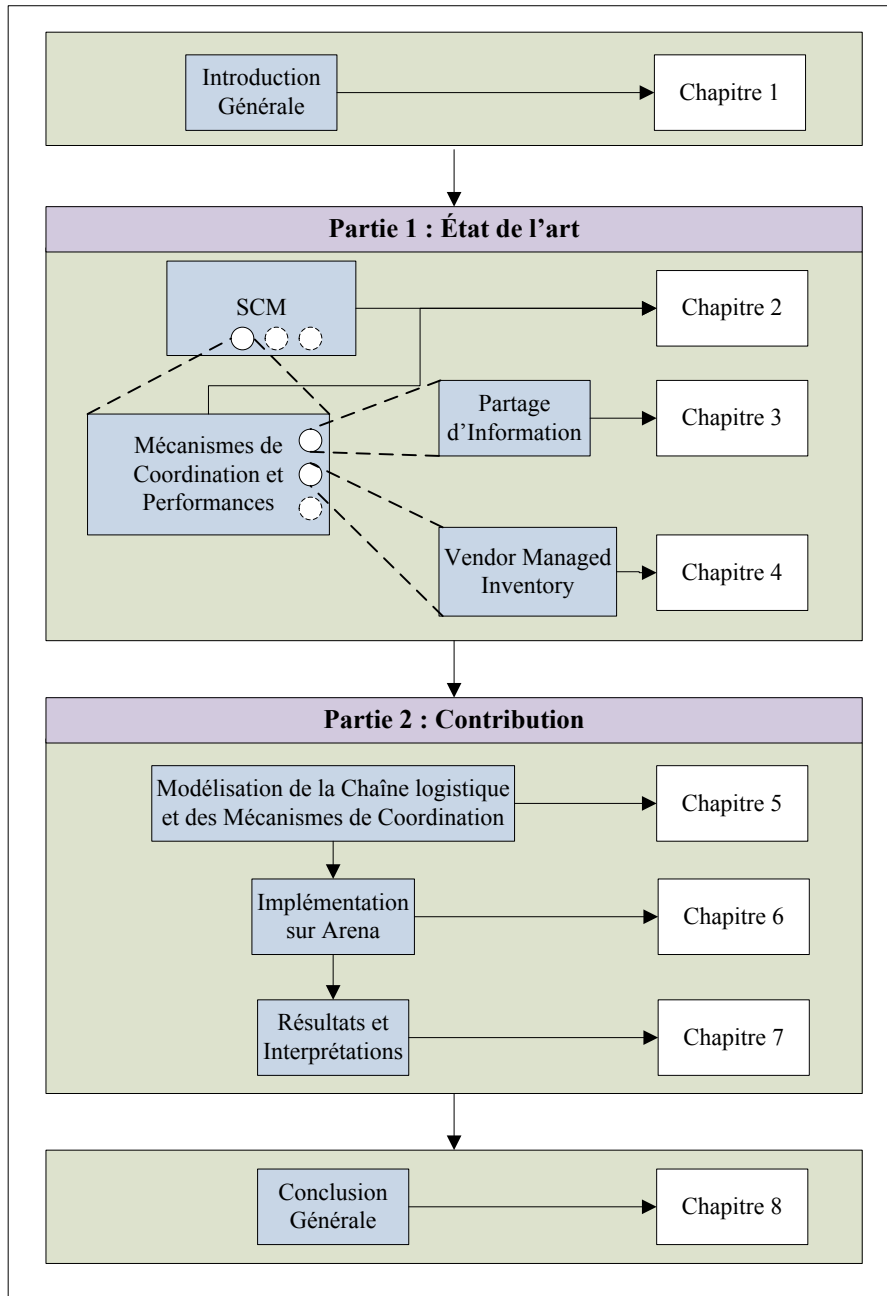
Introduction Générale

Chapitre 1

Partie 1 : État de l'art

SCM

Chapitre 2

Mécanismes de Coordination et Performances

Partage d'Information

Chapitre 3

Vendor Managed Inventory

Chapitre 4

Partie 2 : Contribution

Modélisation de la Chaîne logistique et des Mécanismes de Coordination

Chapitre 5

Implémentation sur Arena

Chapitre 6

Résultats et Interprétations

Chapitre 7

Conclusion Générale

Chapitre 8